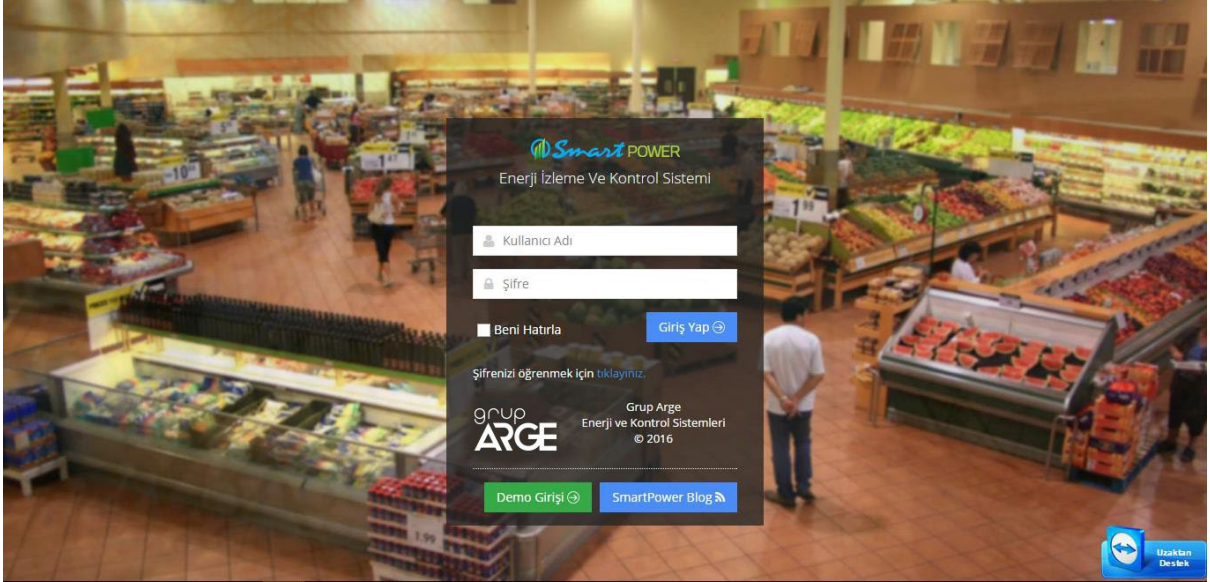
Smart POWER

Enerji İzleme Ve Kontrol Sistemi

Kullanıcı Adı

Şifre

Beni Hatırla

Giriş Yap

Şifrenizi öğrenmek için tıklayınız.

grup ARGE

Grup Arge
Enerji ve Kontrol Sistemleri
© 2016

Demo Girişi

SmartPower Blog

Uzaktan Destek